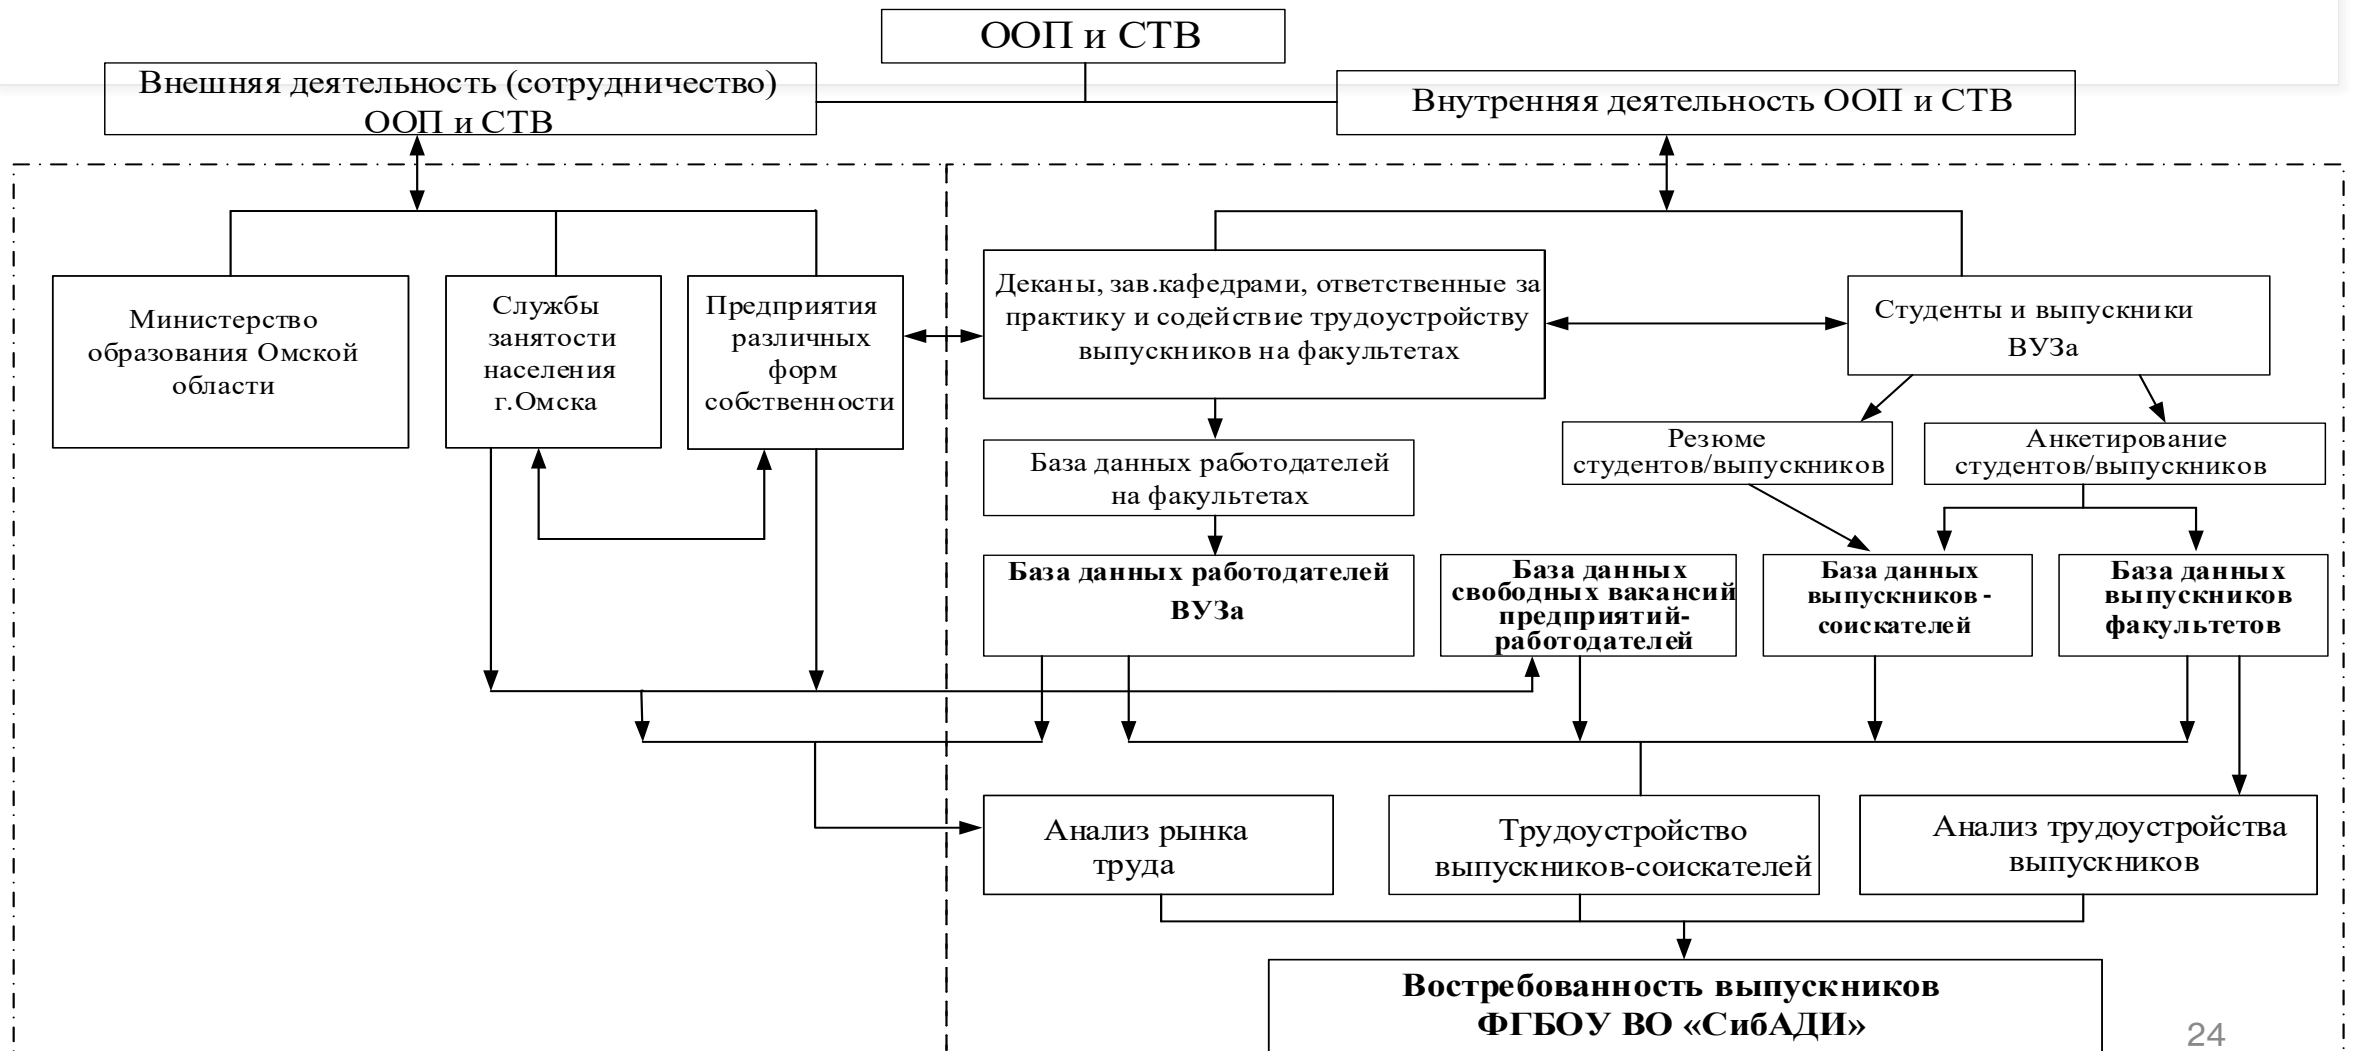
ООП и СТВ

Внешняя деятельность (сотрудничество) ООП и СТВ

Внутренняя деятельность ООП и СТВ

Министерство образования Омской области

Службы занятости населения г.Омска

Предприятия различных форм собственности

Деканы, зав.кафедрами, ответственные за практику и содействие трудоустройству выпускников на факультетах

Студенты и выпускники ВУЗа

Резюме студентов/выпускников

Анкетирование студентов/выпускников

База данных работодателей на факультетах

База данных работодателей ВУЗа

База данных свободных вакансий предприятий-работодателей

База данных выпускников - соискателей

База данных выпускников факультетов

Анализ рынка труда

Трудоустройство выпускников-соискателей

Анализ трудоустройства выпускников

Востребованность выпускников ФГБОУ ВО «СибАДИ»

24